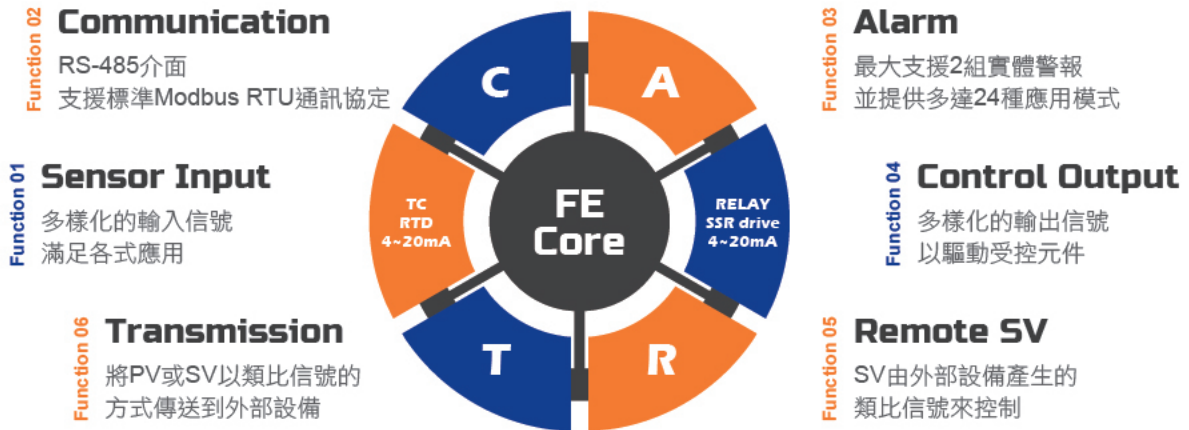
Function 02
Communication
RS-485介面
支援標準Modbus RTU通訊協定

Function 01
Sensor Input
多樣化的輸入信號
滿足各式應用

Function 06
Transmission
將PV或SV以類比信號的
方式傳送到外部設備

C
A
TC
RTD
4~20mA
FE
Core
RELAY
SSR drive
4~20mA
T
R

Function 03
Alarm
最大支援2組實體警報
並提供多達24種應用模式

Function 04
Control Output
多樣化的輸出信號
以驅動受控元件

Function 05
Remote SV
SV由外部設備產生的
類比信號來控制